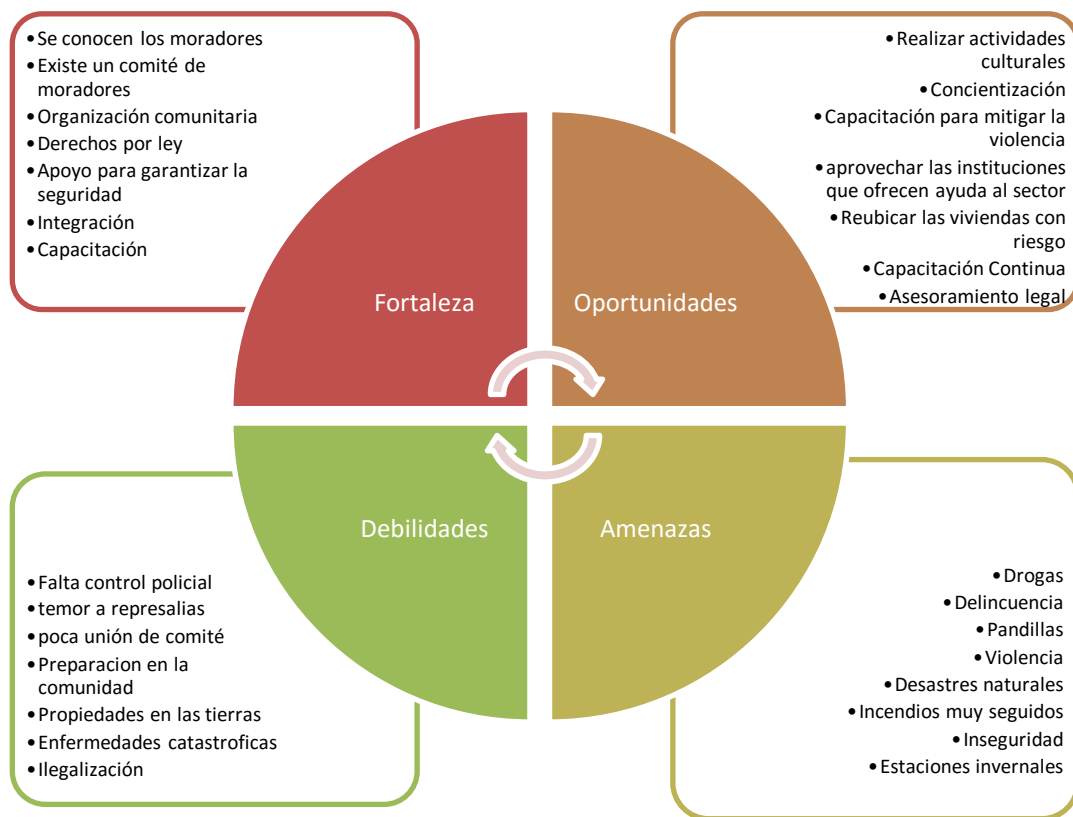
• Se conocen los moradores
• Existe un comité de moradores
• Organización comunitaria
• Derechos por ley
• Apoyo para garantizar la seguridad
• Integración
• Capacitación

• Realizar actividades culturales
• Concientización
• Capacitación para mitigar la violencia
• aprovechar las instituciones que ofrecen ayuda al sector
• Reubicar las viviendas con riesgo
• Capacitación Continua
• Asesoramiento legal

Fortaleza

Oportunidades

Debilidades

Amenazas

• Falta control policial
• temor a represalias
• poca unión de comité
• Preparacion en la comunidad
• Propiedades en las tierras
• Enfermedades catastroficas
• Ilegalización

• Drogas
• Delincuencia
• Pandillas
• Violencia
• Desastres naturales
• Incendios muy seguidos
• Inseguridad
• Estaciones invernales